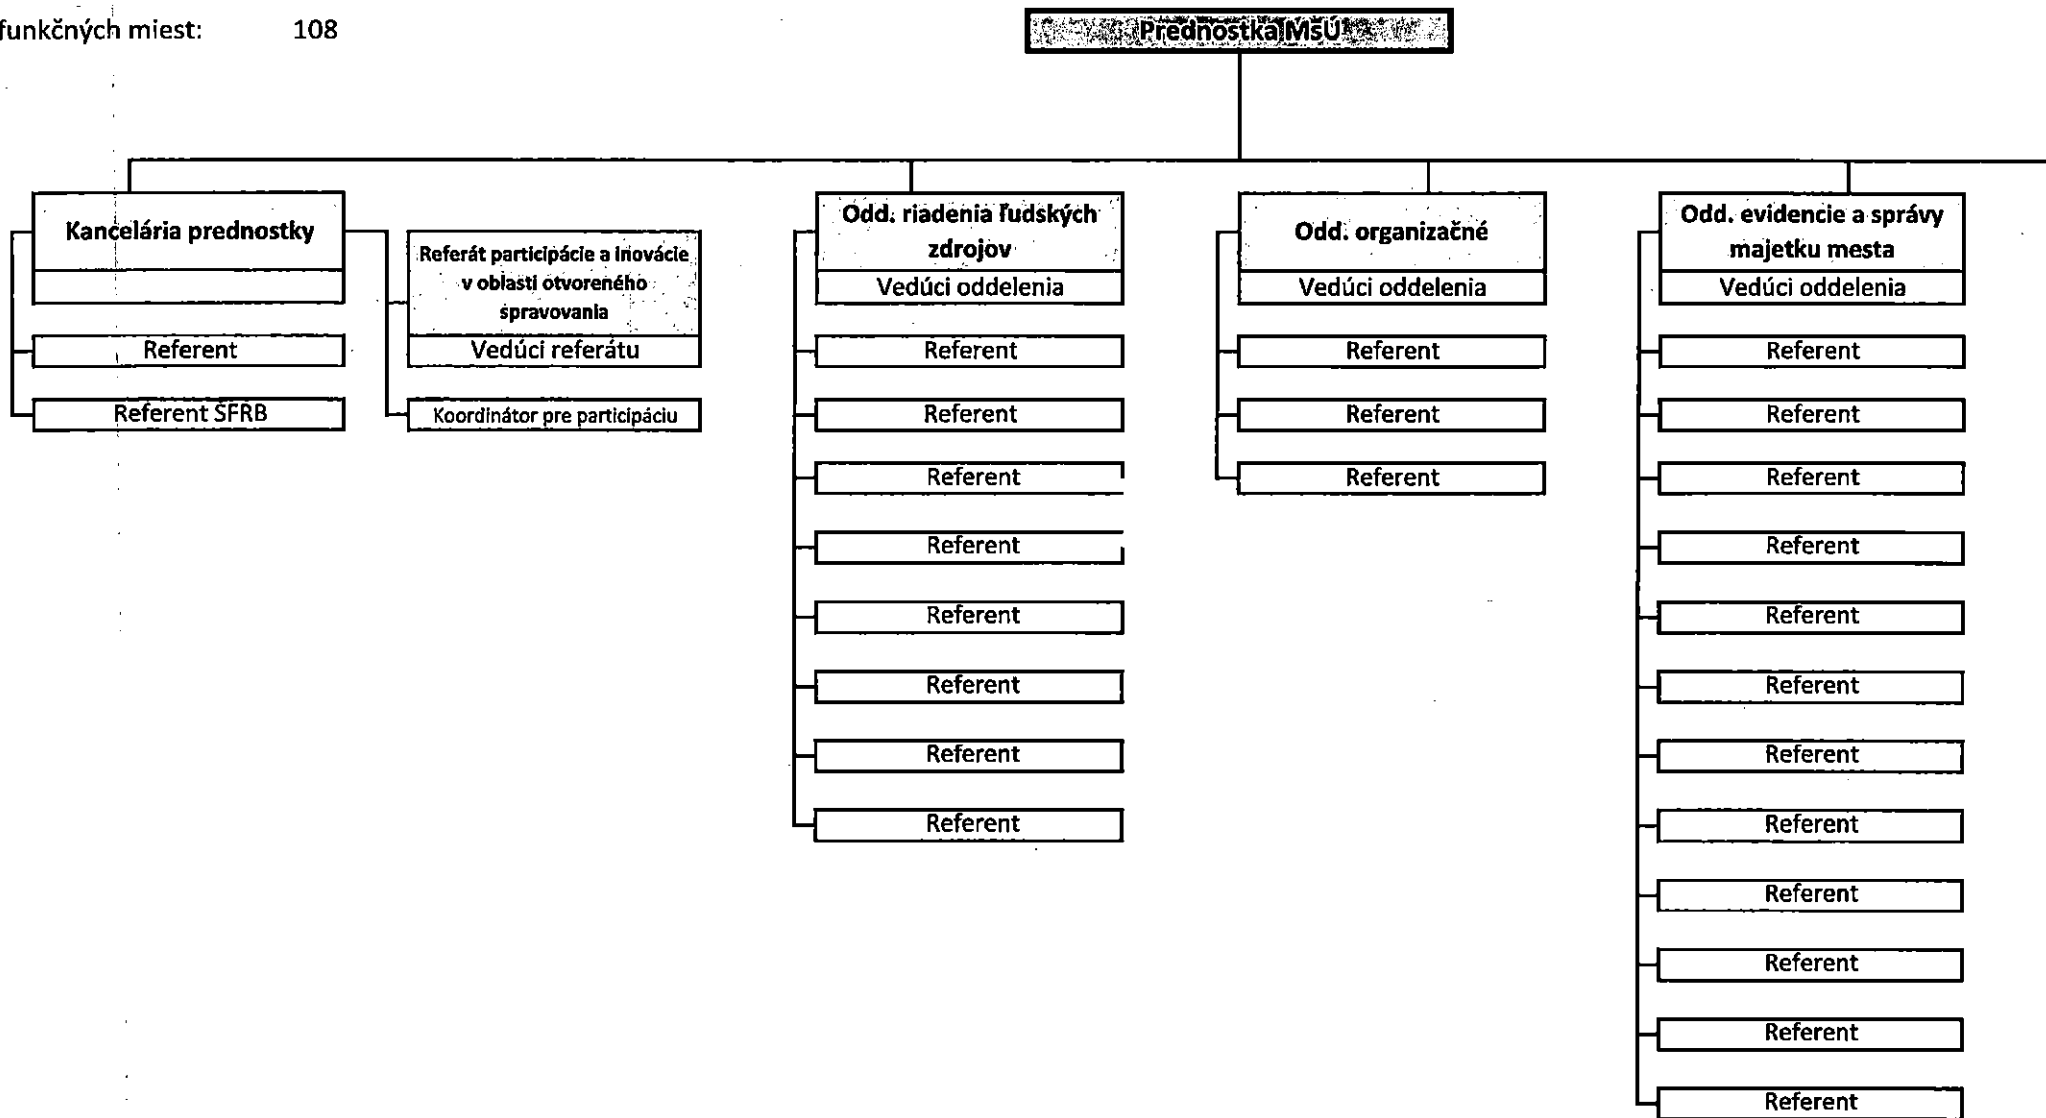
funkčných miest: 108

Prednostka MsÚ

Kancelária prednostky

Referent

Referent SFRB

Referát participácie a inovácie v oblasti otvoreného spravovania

Vedúci referátu

Koordinátor pre participáciu

Odd. riadenia ľudských zdrojov

Vedúci oddelenia

Referent

Referent

Referent

Referent

Referent

Referent

Referent

Referent

Odd. organizačné

Vedúci oddelenia

Referent

Referent

Referent

Odd. evidencie a správy majetku mesta

Vedúci oddelenia

Referent

Referent

Referent

Referent

Referent

Referent

Referent

Referent

Referent

Referent

Referent

Referent